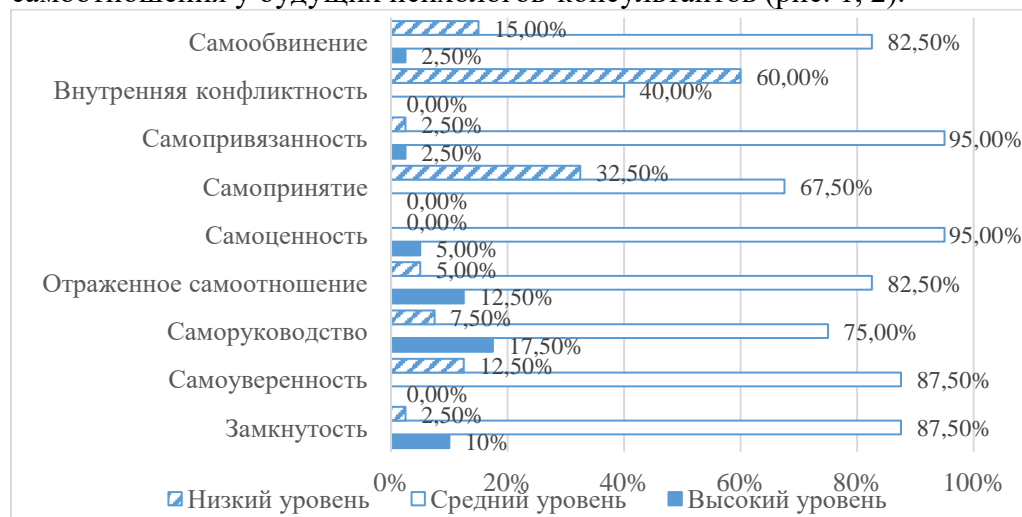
самоотношения у будущих психологов-консультантов (рис. 1, 2).

Самообвинение 15,00% 82,50% 2,50%
Внутренняя конфликтность 60,00% 40,00% 0,00%
Самопривязанность 2,50% 95,00% 2,50%
Самопринятие 32,50% 67,50% 0,00%
Самоценность 0,00% 95,00% 5,00%
Отраженное самоотношение 5,00% 82,50% 12,50%
Саморуководство 7,50% 75,00% 17,50%
Самоуверенность 12,50% 87,50% 0,00%
Замкнутость 2,50% 87,50% 10%

0% 20% 40% 60% 80% 100%

Низкий уровень Средний уровень Высокий уровень